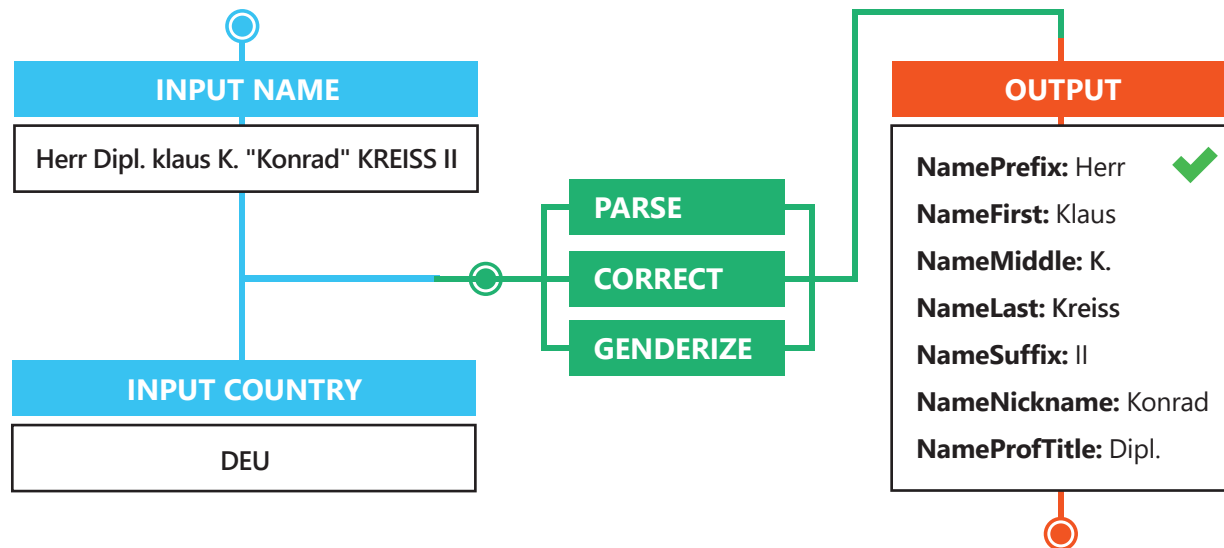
INPUT NAME

Herr Dipl. klaus K. "Konrad" KREISS II

INPUT COUNTRY

DEU

PARSE

CORRECT

GENDERIZE

OUTPUT

NamePrefix: Herr

NameFirst: Klaus

NameMiddle: K.

NameLast: Kreiss

NameSuffix: II

NameNickname: Konrad

NameProfTitle: Dipl.